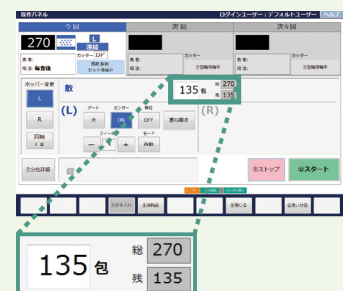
操作パネル ログインユーザー：デフォルトユーザー ヘルプ

今回 次回 次々回

270

L

連続

カッター ロド

番号:

発注: 毎食後

番号: カッター

発注: 分包無中

番号: カッター

発注: 分包無中

ホッパー変更

L

R

同時

数

(L)

テーブ

大

センサー

ON

OFF

乗仕

最終

135包

総 270

残 135

(R)

モード

自動

次ストップ

スタート

135包

総 270

残 135